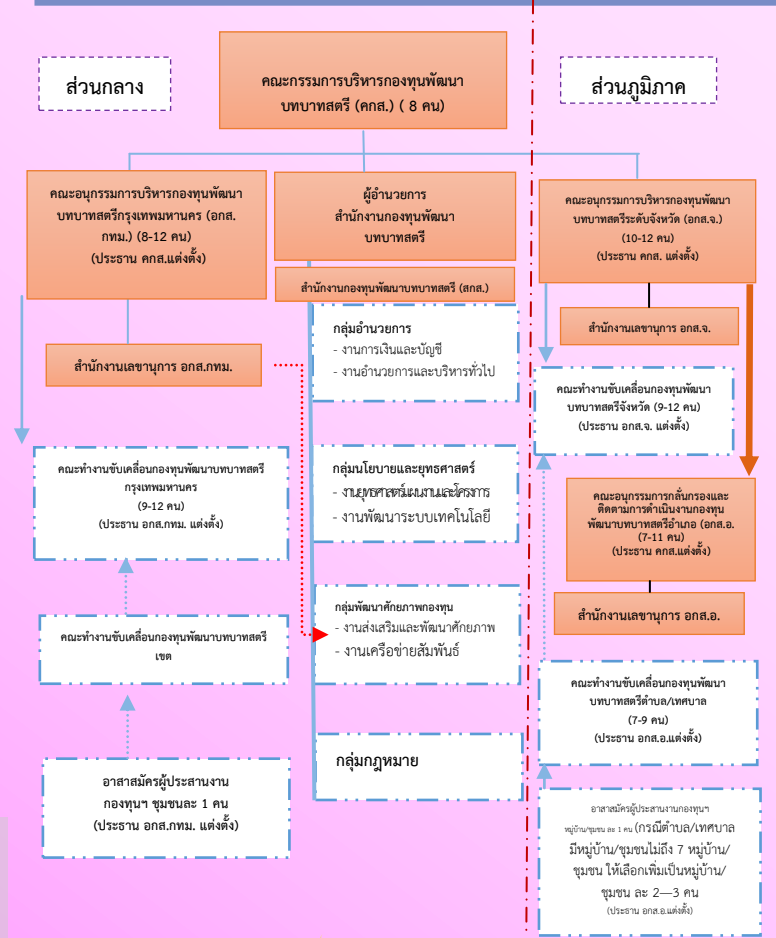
ส่วนกลาง

คณะกรรมการบริหารกองทุนพัฒนาบทบาทสตรี (คกส.) ( 8 คน)

ส่วนภูมิภาค

คณะอนุกรรมการบริหารกองทุนพัฒนาบทบาทสตรีกรุงเทพมหานคร (อกส.กทม.) (8-12 คน) (ประธาน คกส.แต่งตั้ง)

ผู้อำนวยการสำนักงานกองทุนพัฒนาบทบาทสตรี

สำนักงานกองทุนพัฒนาบทบาทสตรี (สกส.)

คณะอนุกรรมการบริหารกองทุนพัฒนาบทบาทสตรีระดับจังหวัด (อกส.จ.) (10-12 คน) (ประธาน คกส. แต่งตั้ง)

สำนักงานเลขานุการ อกส.จ.

กลุ่มอำนวยการ
- งานการเงินและบัญชี
- งานอำนวยการและบริหารทั่วไป

สำนักงานเลขานุการ อกส.กทม.

คณะทำงานขับเคลื่อนกองทุนพัฒนาบทบาทสตรีจังหวัด (9-12 คน) (ประธาน อกส.จ. แต่งตั้ง)

คณะทำงานขับเคลื่อนกองทุนพัฒนาบทบาทสตรีกรุงเทพมหานคร (9-12 คน) (ประธาน อกส.กทม. แต่งตั้ง)

กลุ่มนโยบายและยุทธศาสตร์
- งานยุทธศาสตร์แผนงานและโครงการ
- งานพัฒนาระบบเทคโนโลยี

คณะอนุกรรมการกลั่นกรองและติดตามการดำเนินงานกองทุนพัฒนาบทบาทสตรีอำเภอ (อกส.อ.) (7-11 คน) (ประธาน คกส.แต่งตั้ง)

สำนักงานเลขานุการ อกส.อ.

กลุ่มพัฒนาศักยภาพกองทุน
- งานส่งเสริมและพัฒนาศักยภาพ
- งานเครือข่ายสัมพันธ์

คณะทำงานขับเคลื่อนกองทุนพัฒนาบทบาทสตรีเขต

คณะทำงานขับเคลื่อนกองทุนพัฒนาบทบาทสตรีตำบล/เทศบาล (7-9 คน) (ประธาน อกส.อ.แต่งตั้ง)

กลุ่มกฎหมาย

อาสาสมัครผู้ประสานงานกองทุนฯ ชุมชนละ 1 คน (ประธาน อกส.กทม. แต่งตั้ง)

อาสาสมัครผู้ประสานงานกองทุนฯ หมู่บ้าน/ชุมชน ละ 1 คน (กรณีตำบล/เทศบาลมีหมู่บ้าน/ชุมชนไม่ถึง 7 หมู่บ้าน/ชุมชน ให้เลือกเพิ่มเป็นหมู่บ้าน/ชุมชน ละ 2—3 คน (ประธาน อกส.อ.แต่งตั้ง)